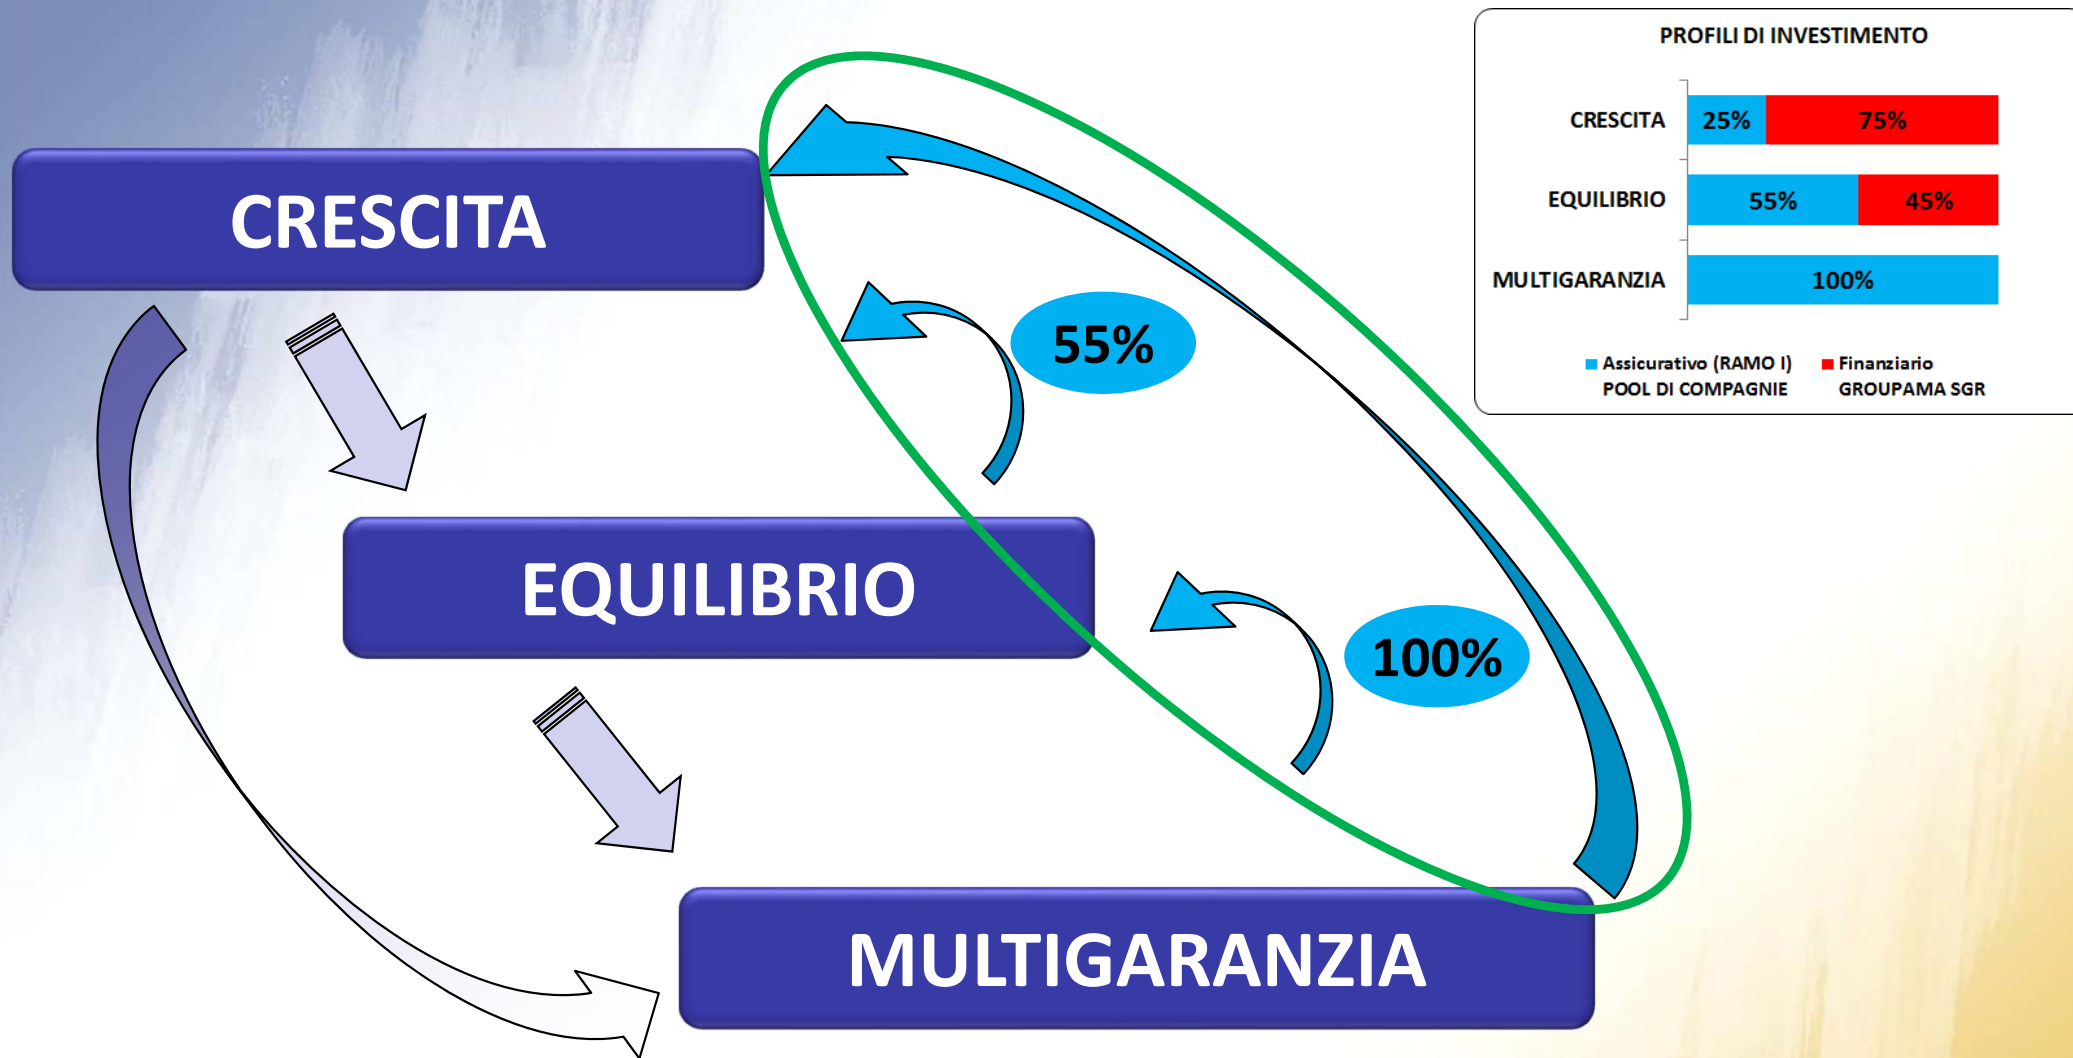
CRESCITA

EQUILIBRIO

MULTIGARANZIA

55%

100%

PROFILI DI INVESTIMENTO

| | | |
|---|---|---|
| CRESCITA | 25% | 75% |
| EQUILIBRIO | 55% | 45% |
| MULTIGARANZIA | 100% | |

Assicurativo (RAMO I) POOL DI COMPAGNIE
Finanziario GROUPAMA SGR